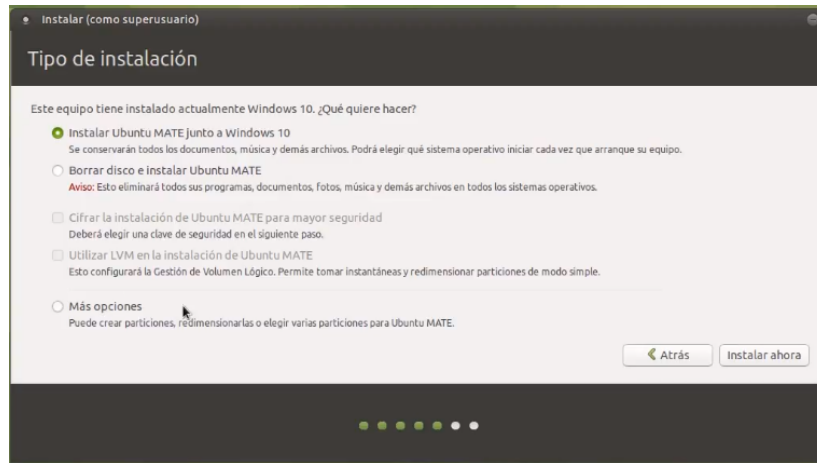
Instalar (como superusuario)

Tipo de instalación

Este equipo tiene instalado actualmente Windows 10. ¿Qué quiere hacer?

Instalar Ubuntu MATE junto a Windows 10
Se conservarán todos los documentos, música y demás archivos. Podrá elegir qué sistema operativo iniciar cada vez que arranque su equipo.

Borrar disco e instalar Ubuntu MATE
Aviso: Esto eliminará todos sus programas, documentos, fotos, música y demás archivos en todos los sistemas operativos.

Cifrar la instalación de Ubuntu MATE para mayor seguridad
Deberá elegir una clave de seguridad en el siguiente paso.

Utilizar LVM en la instalación de Ubuntu MATE
Esto configurará la Gestión de Volumen Lógico. Permite tomar instantáneas y redimensionar particiones de modo simple.

Más opciones
Puede crear particiones, redimensionarlas o elegir varias particiones para Ubuntu MATE.

Atrás
Instalar ahora